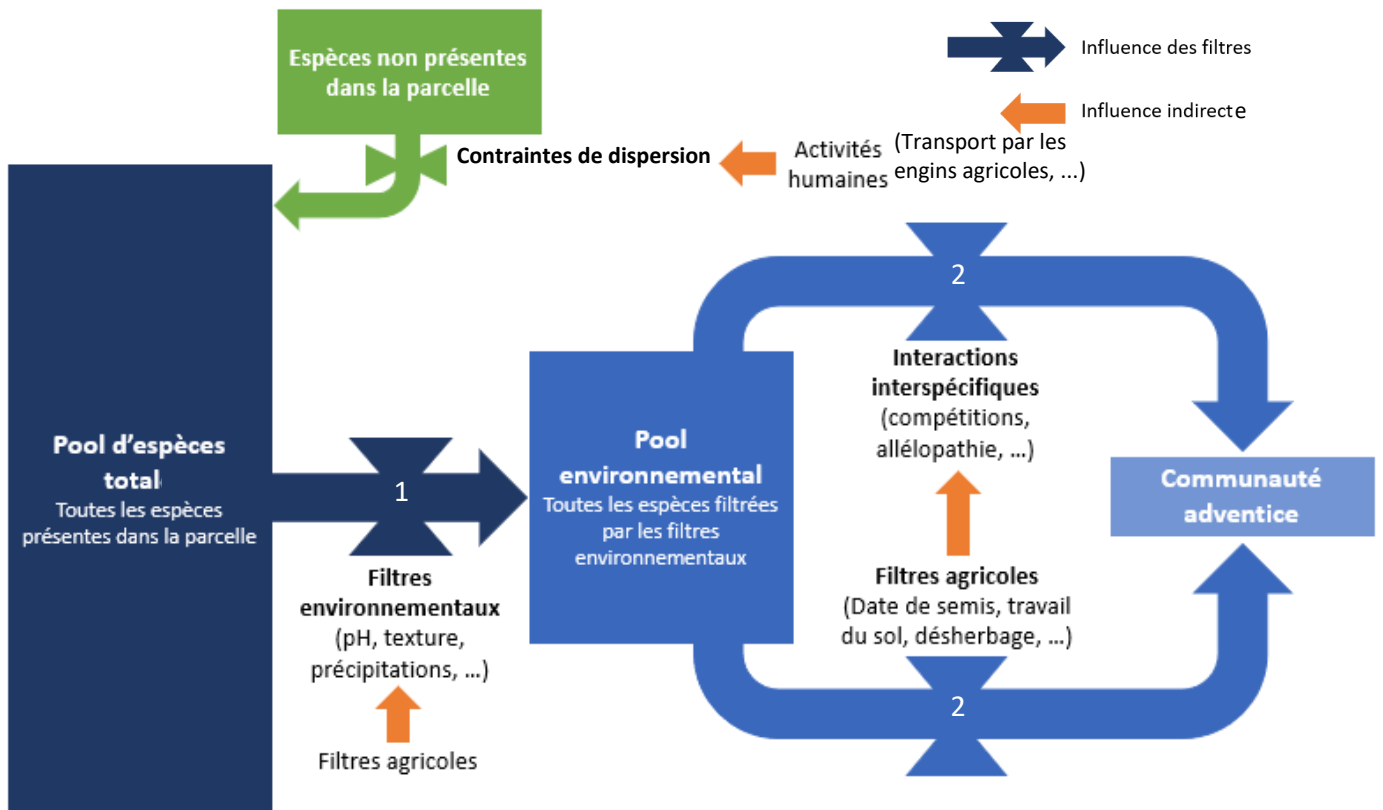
Espèces non présentes dans la parcelle

Influence des filtres

Influence indirecte

Contraintes de dispersion

Activités humaines

(Transport par les engins agricoles, ...)

Pool d'espèces total
Toutes les espèces présentes dans la parcelle

1

Filtres environnementaux
(pH, texture, précipitations, ...)

Filtres agricoles

Pool environnemental
Toutes les espèces filtrées par les filtres environnementaux

2

Interactions interspécifiques
(compétitions, allélopathie, ...)

Filtres agricoles
(Date de semis, travail du sol, désherbage, ...)

2

Communauté adventice